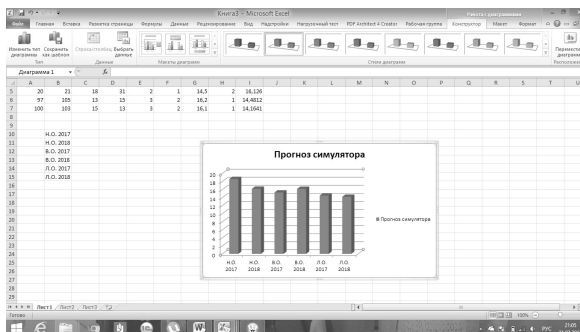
Книга3 - Microsoft Excel

Работа с диаграммами

Файл Главная Вставка Разметка страницы Формулы Данные Рецензирование Вид Надстройки Нагрузочный тест PDF Architect 4 Creator Рабочая группа Конструктор Макет Формат

Изменить тип диаграммы Сохранить как шаблон Строка/столбец Выбрать данные

Тип Данные Макеты диаграмм Стили диаграмм Переместить диаграмму Расположение

Диаграмма 1 $f_x$

| | A | B | C | D | E | F | G | H | I |
|---|---|---|---|---|---|---|---|---|---|
| 5 | 20 | 21 | 18 | 31 | 2 | 1 | 14,5 | 2 | 16,126 |
| 6 | 97 | 105 | 13 | 15 | 3 | 2 | 16,2 | 1 | 14,4812 |
| 7 | 100 | 103 | 15 | 13 | 3 | 2 | 16,1 | 1 | 14,1641 |

10 Н.О. 2017
11 Н.О. 2018
12 В.О. 2017
13 В.О. 2018
14 Л.О. 2017
15 Л.О. 2018

Прогноз симулятора

20
18
16
14
12
10
8
6
4
2
0

Н.О. 2017
Н.О. 2018
В.О. 2017
В.О. 2018
Л.О. 2017
Л.О. 2018

Прогноз симулятора

Лист1 Лист2 Лист3

Готово

100%

РУС

21:05